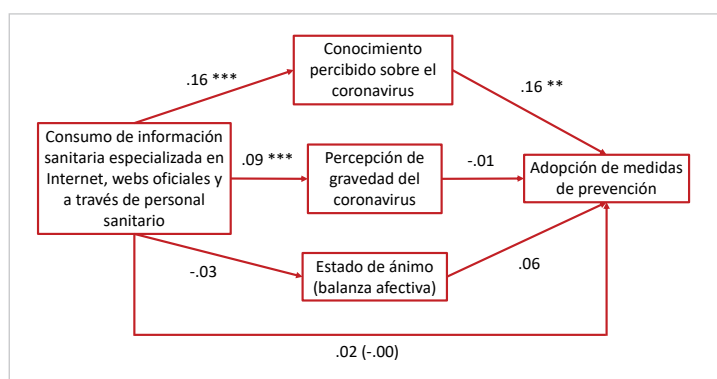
Conocimiento percibido sobre el coronavirus

.16 ***

.16 **

Consumo de información sanitaria especializada en Internet, webs oficiales y a través de personal sanitario

.09 ***

Percepción de gravedad del coronavirus

-.01

Adopción de medidas de prevención

-.03

Estado de ánimo (balanza afectiva)

.06

.02 (-.00)